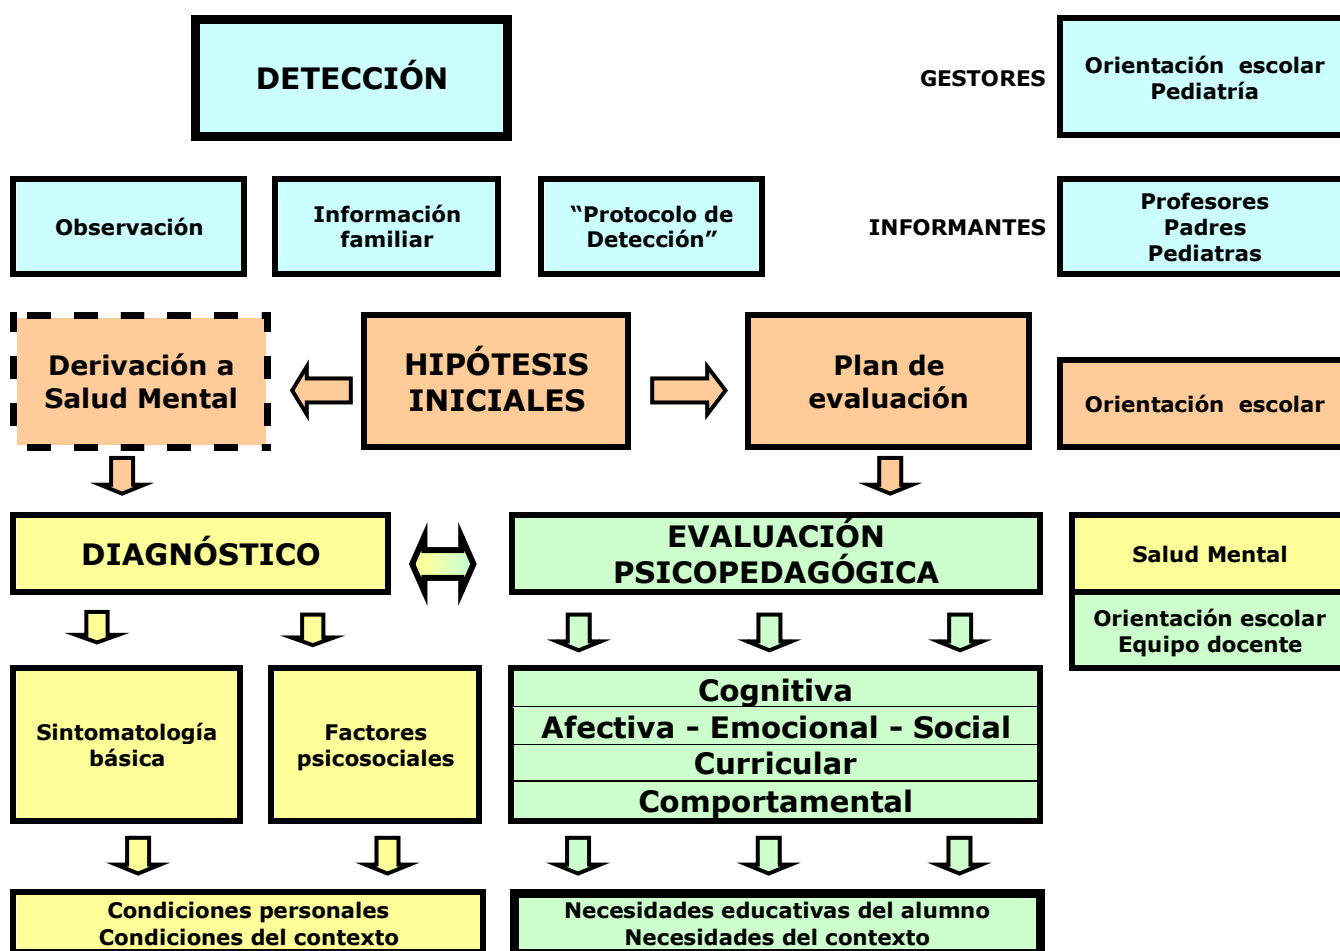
DETECCIÓN

GESTORES

Orientación escolar
Pediatría

Observación

Información familiar

"Protocolo de Detección"

INFORMANTES

Profesores
Padres
Pediatras

Derivación a Salud Mental

HIPÓTESIS INICIALES

Plan de evaluación

Orientación escolar

DIAGNÓSTICO

EVALUACIÓN PSICOPEDAGÓGICA

Salud Mental

Orientación escolar
Equipo docente

Sintomatología básica

Factores psicosociales

Cognitiva
Afectiva - Emocional - Social
Curricular
Comportamental

Condiciones personales
Condiciones del contexto

Necesidades educativas del alumno
Necesidades del contexto